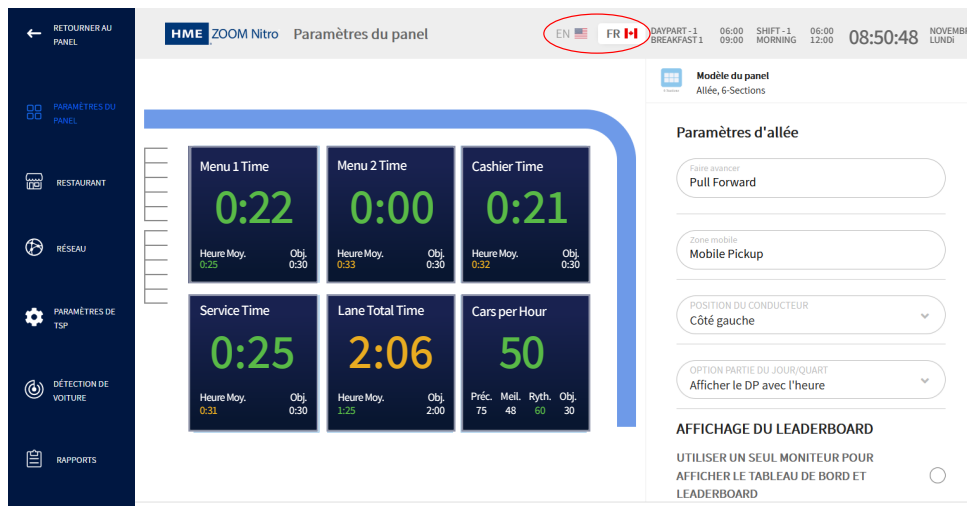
RETOURNER AU PANEL

HME ZOOM Nitro Paramètres du panel

EN FR

DAYPART - 1 BREAKFAST 1 06:00 09:00 SHIFT - 1 MORNING 06:00 12:00 08:50:48 NOVEMB LUNDi

PARAMÈTRES DU PANEL

RESTAURANT

RÉSEAU

PARAMÈTRES DE TSP

DÉTECTION DE VOITURE

RAPPORTS

Menu 1 Time
0:22
Heure Moy. 0:25
Obj. 0:30

Menu 2 Time
0:00
Heure Moy. 0:33
Obj. 0:30

Cashier Time
0:21
Heure Moy. 0:32
Obj. 0:30

Service Time
0:25
Heure Moy. 0:31
Obj. 0:30

Lane Total Time
2:06
Heure Moy. 1:25
Obj. 2:00

Cars per Hour
50
Préc. 75
Meil. 48
Ryth. 60
Obj. 30

Modèle du panel
Allée, 6-Sections

Paramètres d'allée

Faire avancer
Pull Forward

Zone mobile
Mobile Pickup

POSITION DU CONDUCTEUR
Côté gauche

OPTION PARTIE DU JOUR/QUART
Afficher le DP avec l'heure

AFFICHAGE DU LEADERBOARD

UTILISER UN SEUL MONITEUR POUR AFFICHER LE TABLEAU DE BORD ET LEADERBOARD